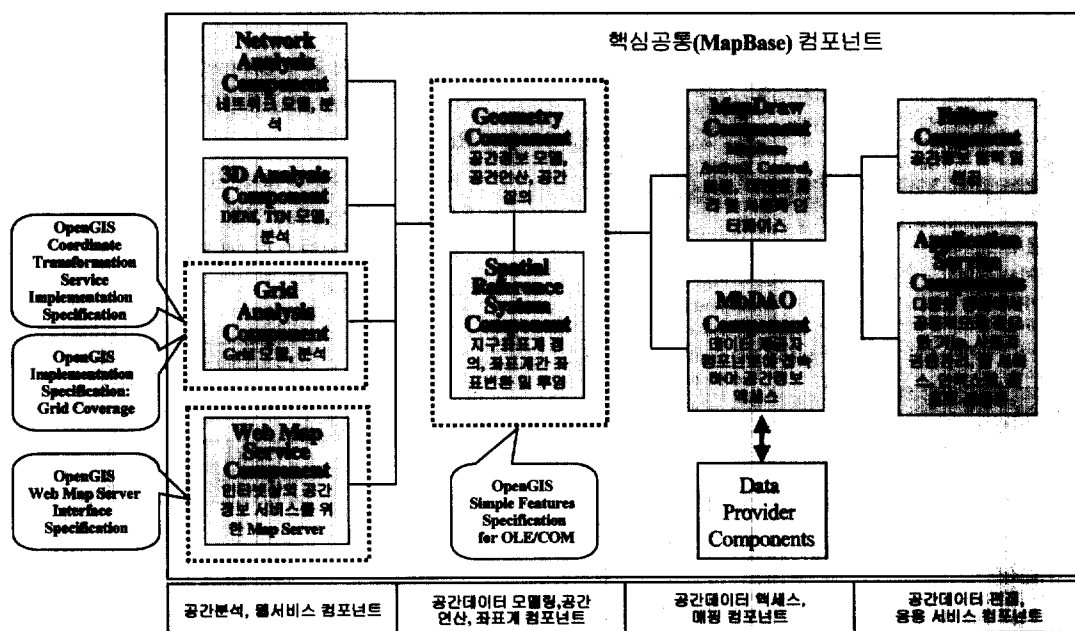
핵심공통(MapBase) 컴포넌트

Network Analysis Component
네트워크 모델, 분석

3D Analysis Component
DEM, TIN 모델, 분석

Grid Analysis Component
Grid 모델, 분석

Web Map Service Component
인터넷상의 공간 정보 서비스를 위한 Map Server

OpenGIS Coordinate Transformation Service Implementation Specification

OpenGIS Implementation Specification: Grid Coverage

OpenGIS Web Map Server Interface Specification

Geometry Component
공간정보 모델, 공간연산, 공간 질의

Spatial Reference System Component
지구좌표계 정의, 좌표계간 좌표변환 및 투영

OpenGIS Simple Features Specification for OLE/COM

MapDraw Component
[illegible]

MiDAO Component
데이터 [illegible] 공간정보 액세스

Data Provider Components

Editor Component
공간정보 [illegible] 편집

Application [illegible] Component
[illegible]

| 공간분석, 웹서비스 컴포넌트 | 공간데이터 모델링,공간 연산, 좌표계 컴포넌트 | 공간데이터 액세스, 매핑 컴포넌트 | 공간데이터 편집, 응용 서비스 컴포넌트 |
|---|---|---|---|